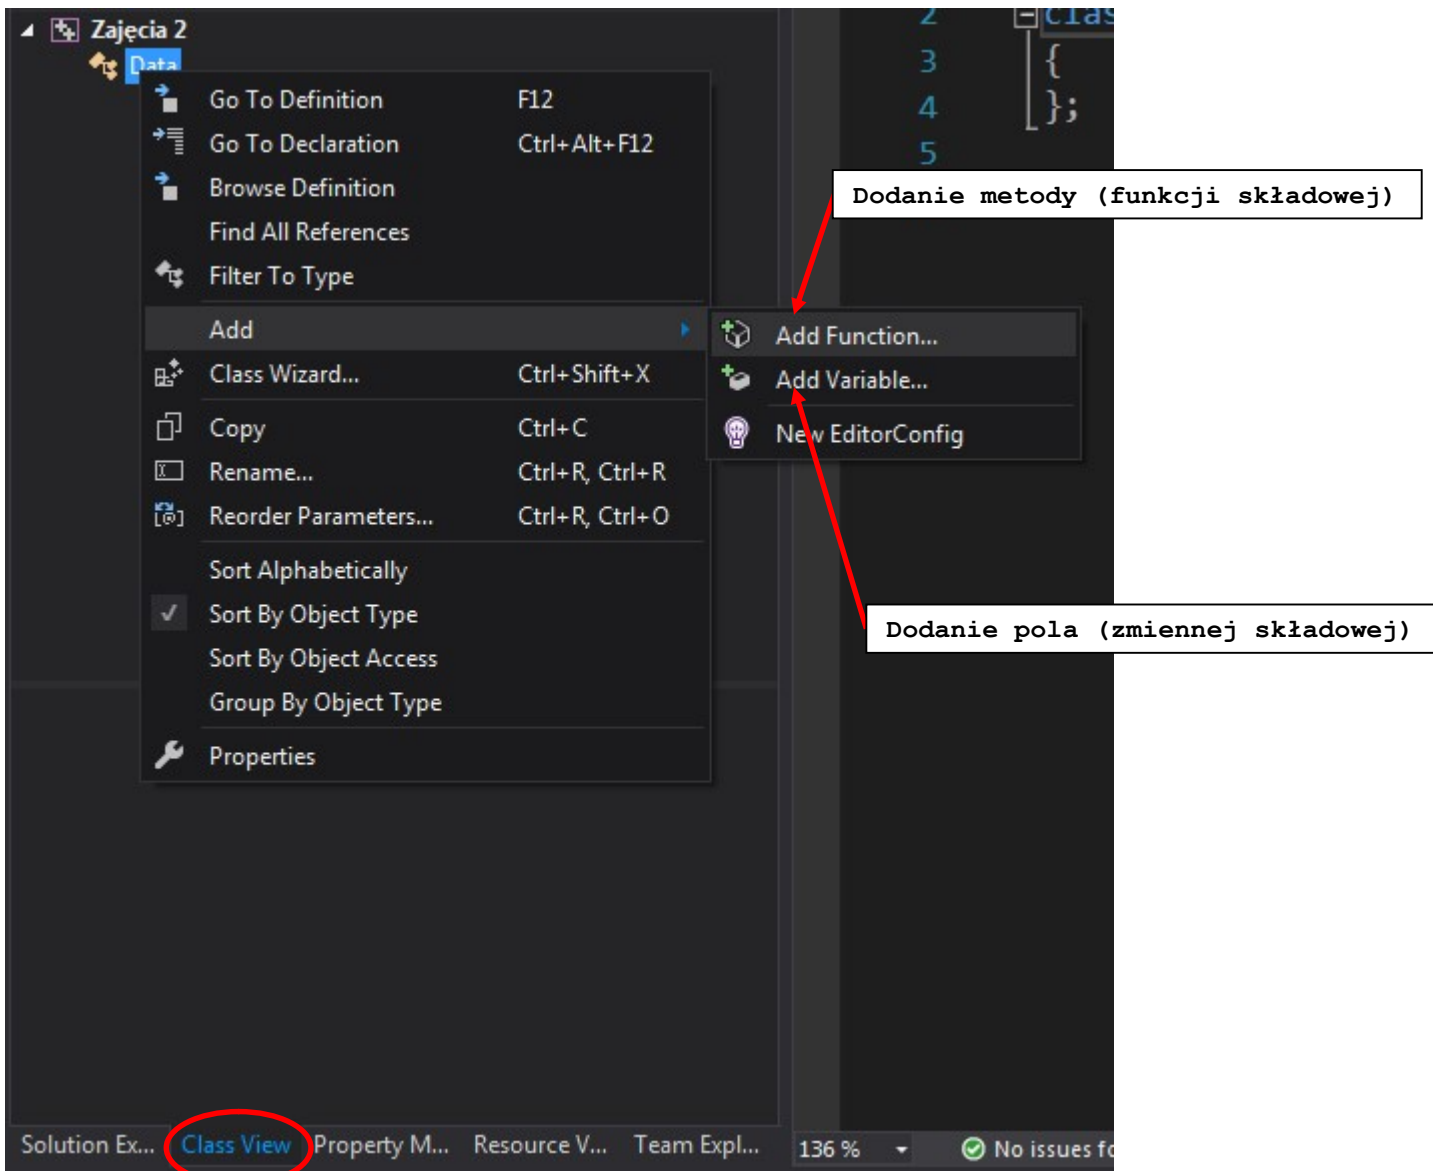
Zajęcia 2
Data

Go To Definition F12
Go To Declaration Ctrl+Alt+F12
Browse Definition
Find All References
Filter To Type
Add
Class Wizard... Ctrl+Shift+X
Copy Ctrl+C
Rename... Ctrl+R, Ctrl+R
Reorder Parameters... Ctrl+R, Ctrl+O
Sort Alphabetically
Sort By Object Type
Sort By Object Access
Group By Object Type
Properties

Add Function...
Add Variable...
New EditorConfig

2
3 {
4 };
5

Dodanie metody (funkcji składowej)

Dodanie pola (zmiennej składowej)

Solution Ex... Class View Property M... Resource V... Team Expl...

136 %
No issues f